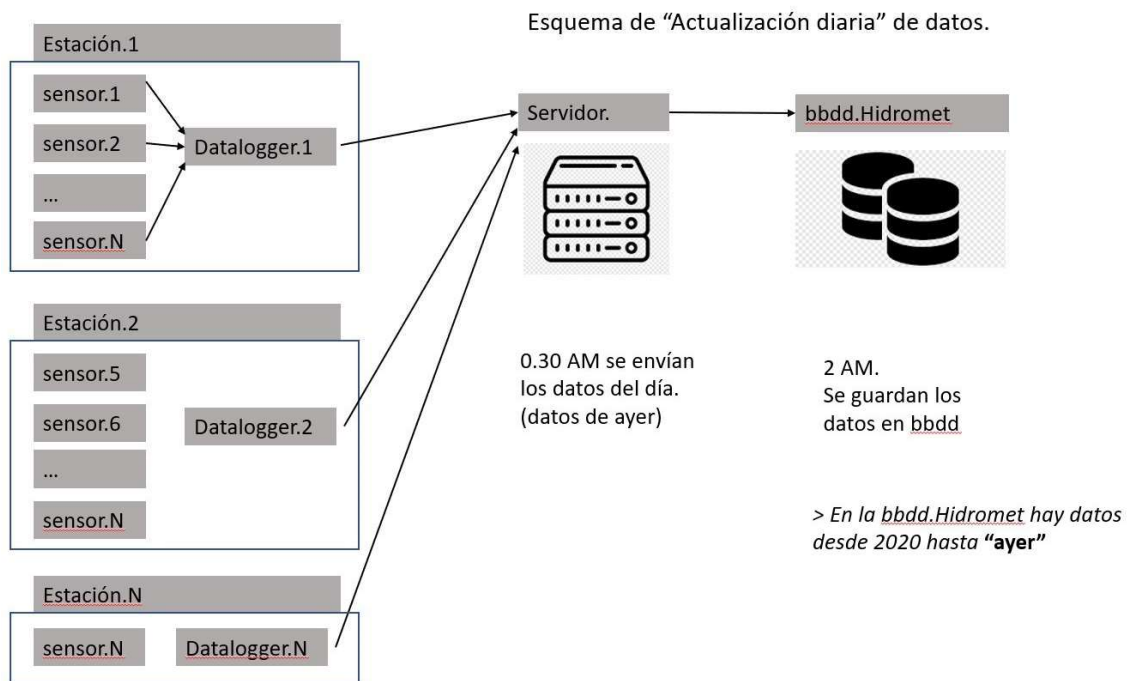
Esquema de “Actualización diaria” de datos.

Estación.1

sensor.1

sensor.2

...

sensor.N

Datalogger.1

Servidor.

bbdd.Hidromet

Estación.2

sensor.5

sensor.6

...

sensor.N

Datalogger.2

0.30 AM se envían los datos del día. (datos de ayer)

2 AM. Se guardan los datos en bbdd

> En la bbdd.Hidromet hay datos desde 2020 hasta **“ayer”**

Estación.N

sensor.N

Datalogger.N